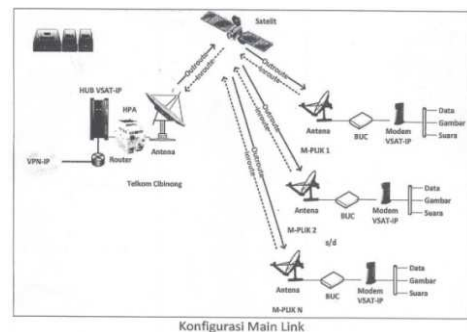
Satelit

Outroute
Inroute

Outroute
Inroute

Outroute
Inroute

Outroute
Inroute

HUB VSAT-IP

HPA

VPN-IP

Router

Antena

Telkom Cibinong

Antena

BUC

Modem VSAT-IP

Data
Gambar
Suara

M-PUK 1

Antena

BUC

Modem VSAT-IP

Data
Gambar
Suara

M-PUK 2

s/d

Antena

BUC

Modem VSAT-IP

Data
Gambar
Suara

M-PUK N

Konfigurasi Main Link